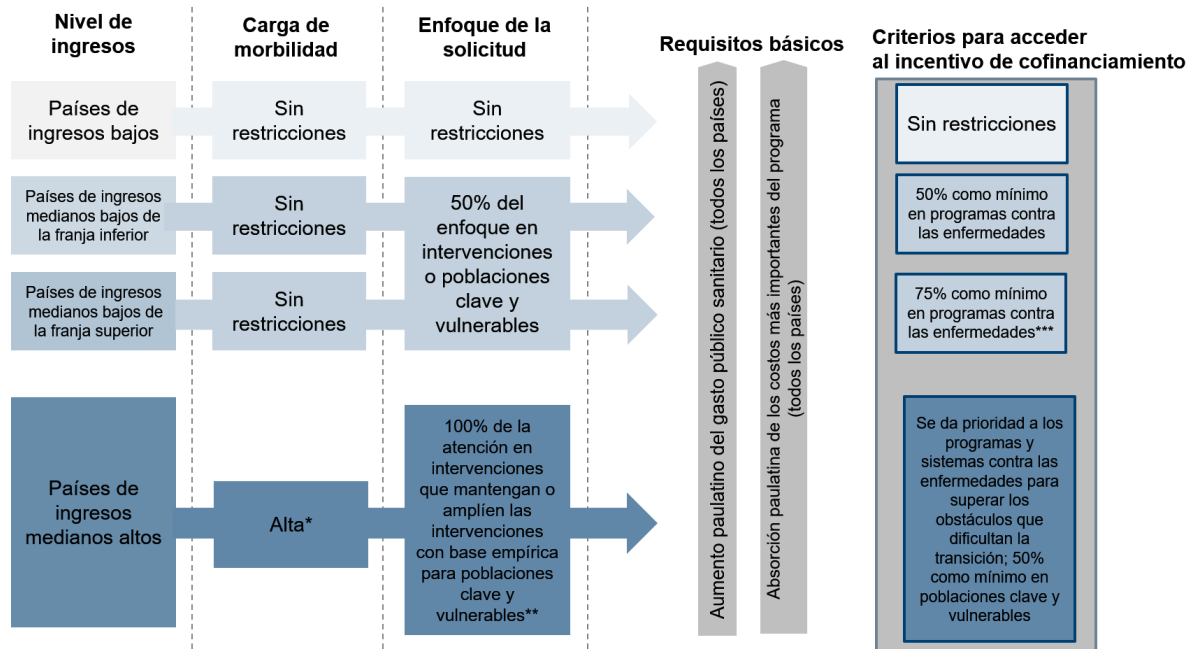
Nivel de ingresos

Carga de morbilidad

Enfoque de la solicitud

Requisitos básicos

Criterios para acceder al incentivo de cofinanciamiento

Países de ingresos bajos

Sin restricciones

Sin restricciones

Países de ingresos medianos bajos de la franja inferior

Sin restricciones

50% del enfoque en intervenciones o poblaciones clave y vulnerables

Países de ingresos medianos bajos de la franja superior

Sin restricciones

Países de ingresos medianos altos

Alta*

100% de la atención en intervenciones que mantengan o amplíen las intervenciones con base empírica para poblaciones clave y vulnerables**

Aumento paulatino del gasto público sanitario (todos los países)

Absorción paulatina de los costos más importantes del programa (todos los países)

Sin restricciones

50% como mínimo en programas contra las enfermedades

75% como mínimo en programas contra las enfermedades***

Se da prioridad a los programas y sistemas contra las enfermedades para superar los obstáculos que dificultan la transición; 50% como mínimo en poblaciones clave y vulnerables